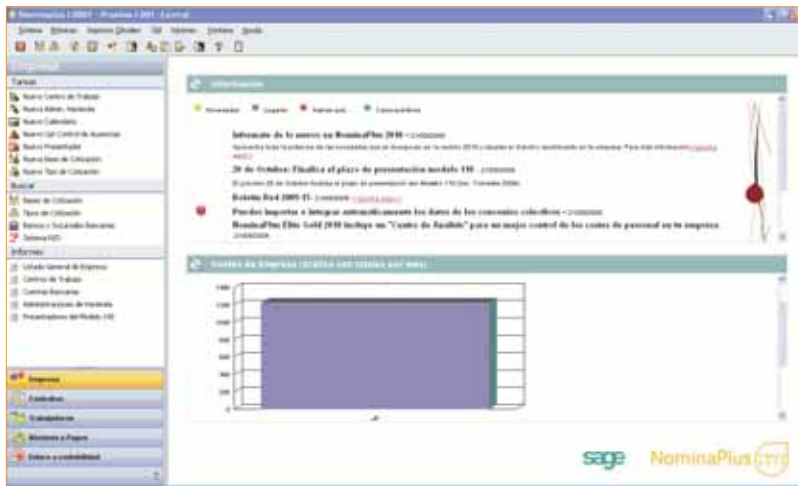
Nominaplus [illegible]

Sistema Entorno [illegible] Útil Ventana Ayuda

Empresa

Tareas

Nuevo Centro de Trabajo
Nuevo Admin. Hacienda
Nuevo Calendario
Nuevo Ctrl Control de Ausencias
Nuevo Presentación
Nueva Base de Cotización
Nuevo Tipo de Cotización

Buscar

Bases de Cotización
Tipos de Cotización
Bancos y Sucursales Bancarias
Sistema RED

Informes

Listado General de Empresas
Centros de Trabajo
Cuentas Bancarias
Administraciones de Hacienda
Presentaciones del Modelo 190

Empresa
Contratos
Trabajadores
Nóminas y Pagos
Enlace a contabilidad

Información

Novedades Soporte Formación Comunicaciones

Infórmate de lo nuevo en NominaPlus 2010 - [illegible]
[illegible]

20 de Octubre: Finaliza el plazo de presentación modelo 110 - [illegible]
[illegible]

Boletín Red 2009 15 - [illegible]

Puedes importar e integrar automáticamente los datos de los convenios colectivos - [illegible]

NominaPlus Elite Gold 2010 incluye un "Centro de Análisis" para un mejor control de los costes de personal en tu empresa - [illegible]

Costes de Empresa (gráfico con totales por mes)

sage NominaPlus